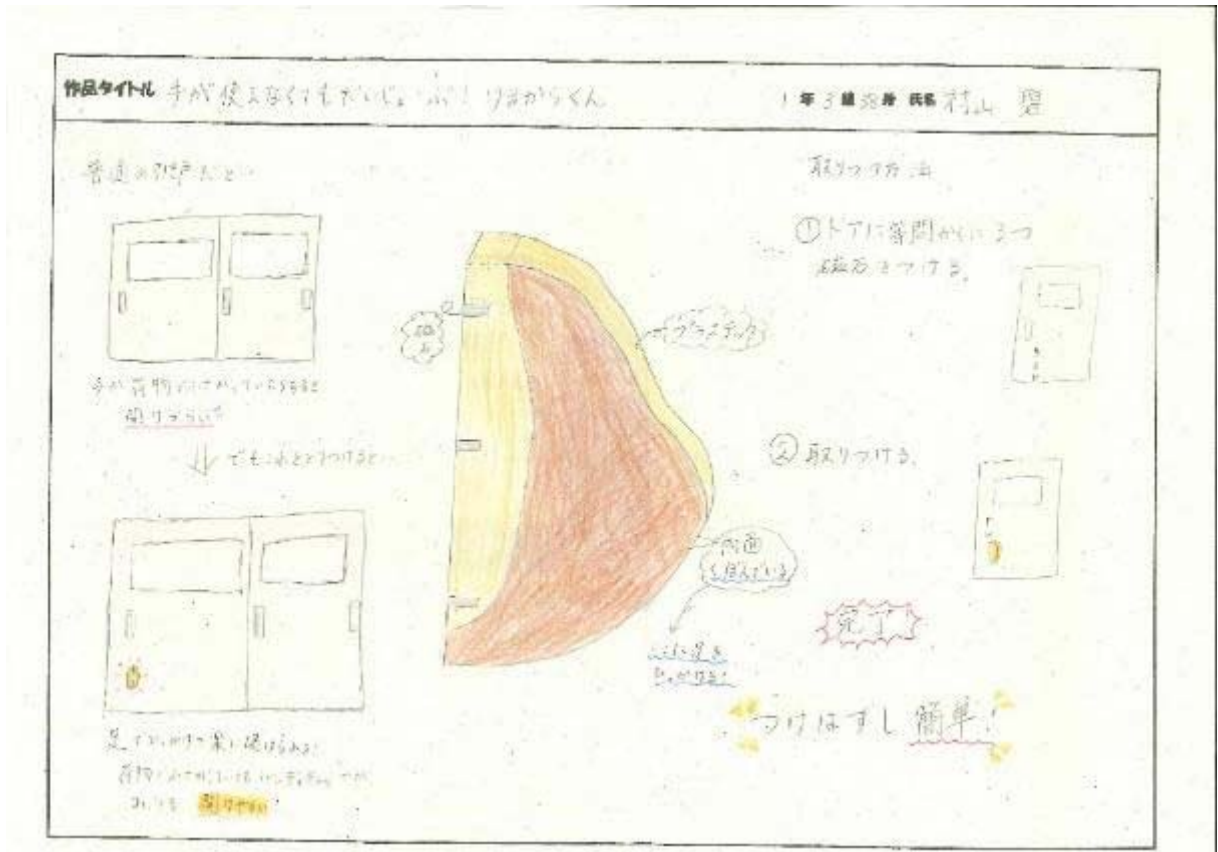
作品タイトル 手が使えなくてもだいじょうぶ！ りきがらくん

1 年 3 組 38 番 氏名 村山 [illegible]

普通の引き戸だと

手が荷物のせいでふさがっていると開けづらい

↓ でもこれをつけると…

足でひっかけて楽に開けられる！
荷物で手がふさがっていても、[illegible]でかかとを引っかければ開けやすい！

磁石

プラスチック

内面くぼんでいる

ここに足をひっかける

取りつけ方法

①ドアに等間かくに3つ磁石をつける。

②取りつける。

完了

つけはずし簡単！